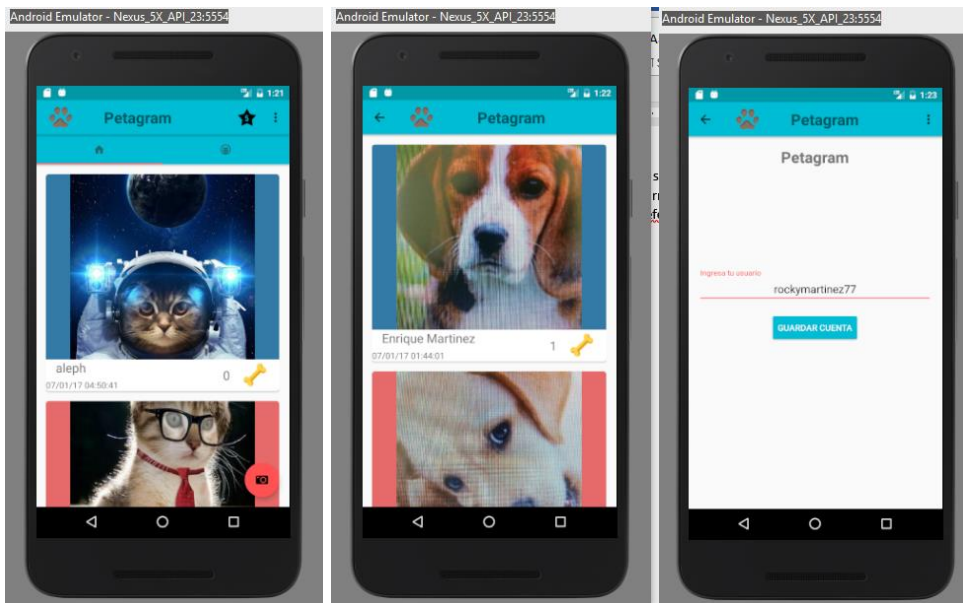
Android Emulator - Nexus_5X_API_23:5554

1:21

Petagram

aleph

0

07/01/17 04:50:41

Android Emulator - Nexus_5X_API_23:5554

1:22

Petagram

Enrique Martinez

1

07/01/17 01:44:01

Android Emulator - Nexus_5X_API_23:5554

1:23

Petagram

Petagram

Ingresa tu usuario

rockymartinez77

GUARDAR CUENTA